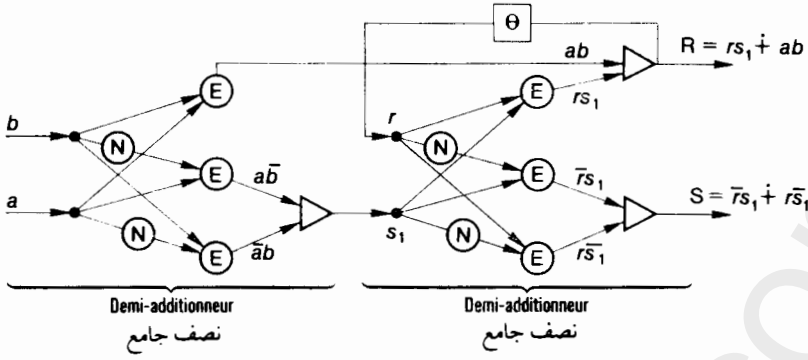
$\Theta$

$ab$

$R = rs_1 \dot{+} ab$

$b$

E

$r$

E

$rs_1$

N

N

E

$a\bar{b}$

E

$\bar{r}s_1$

$a$

$S = \bar{r}s_1 \dot{+} r\bar{s}_1$

N

E

$\bar{a}b$

$s_1$

N

E

$r\bar{s}_1$

Demi-additionneur

نصف جامع

Demi-additionneur

نصف جامع